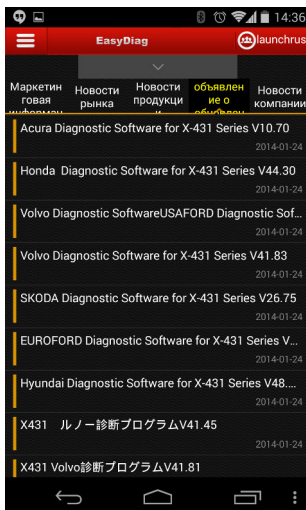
14:36

EasyDiag

launchrus

Маркетинговая информац

Новости рынка

Новости продукции

объявление о обновлен

Новости компании

Acura Diagnostic Software for X-431 Series V10.70
2014-01-24

Honda Diagnostic Software for X-431 Series V44.30
2014-01-24

Volvo Diagnostic SoftwareUSAFORD Diagnostic Sof...
2014-01-24

Volvo Diagnostic Software for X-431 Series V41.83
2014-01-24

SKODA Diagnostic Software for X-431 Series V26.75
2014-01-24

EUROFORD Diagnostic Software for X-431 Series V...
2014-01-24

Hyundai Diagnostic Software for X-431 Series V48...
2014-01-24

X431 ルノー診断プログラムV41.45
2014-01-24

X431 Volvo診断プログラムV41.81